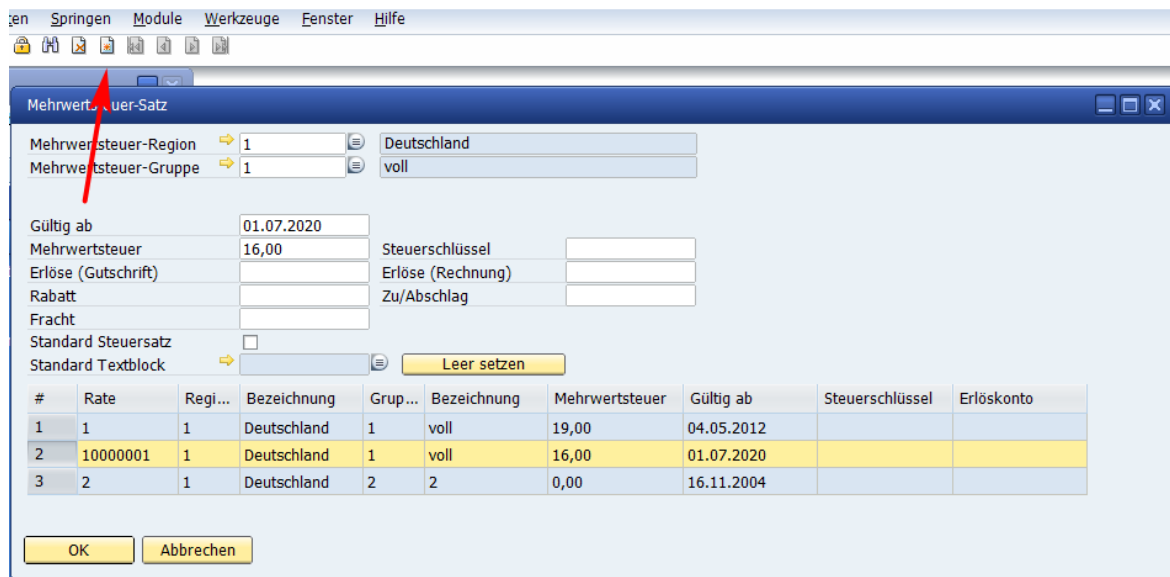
:en Springen Module Werkzeuge Fenster Hilfe

Mehrwertsteuer-Satz

Mehrwertsteuer-Region 1 Deutschland
Mehrwertsteuer-Gruppe 1 voll

Gültig ab 01.07.2020
Mehrwertsteuer 16,00 Steuerschlüssel
Erlöse (Gutschrift) Erlöse (Rechnung)
Rabatt Zu/Abschlag
Fracht
Standard Steuersatz
Standard Textblock Leer setzen

| # | Rate | Regi... | Bezeichnung | Grup... | Bezeichnung | Mehrwertsteuer | Gültig ab | Steuerschlüssel | Erlöskonto |
|---|---|---|---|---|---|---|---|---|---|
| 1 | 1 | 1 | Deutschland | 1 | voll | 19,00 | 04.05.2012 | | |
| 2 | 10000001 | 1 | Deutschland | 1 | voll | 16,00 | 01.07.2020 | | |
| 3 | 2 | 1 | Deutschland | 2 | 2 | 0,00 | 16.11.2004 | | |

OK Abbrechen